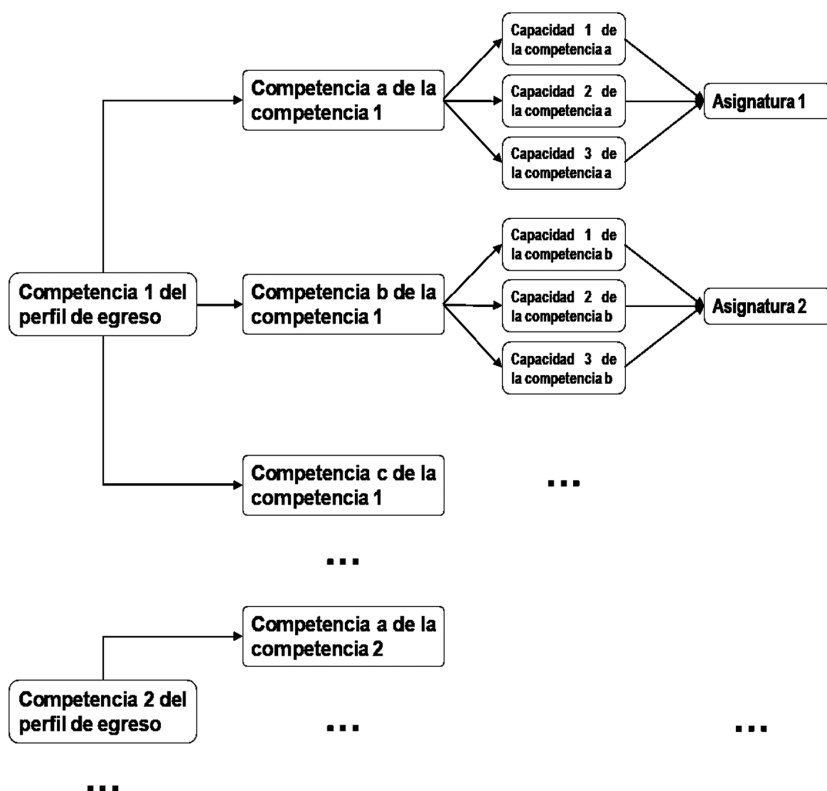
Competencia 1 del perfil de egreso

Competencia a de la competencia 1

Capacidad 1 de la competencia a

Capacidad 2 de la competencia a

Capacidad 3 de la competencia a

Asignatura 1

Competencia b de la competencia 1

Capacidad 1 de la competencia b

Capacidad 2 de la competencia b

Capacidad 3 de la competencia b

Asignatura 2

Competencia c de la competencia 1

...

...

Competencia 2 del perfil de egreso

Competencia a de la competencia 2

...

...

...